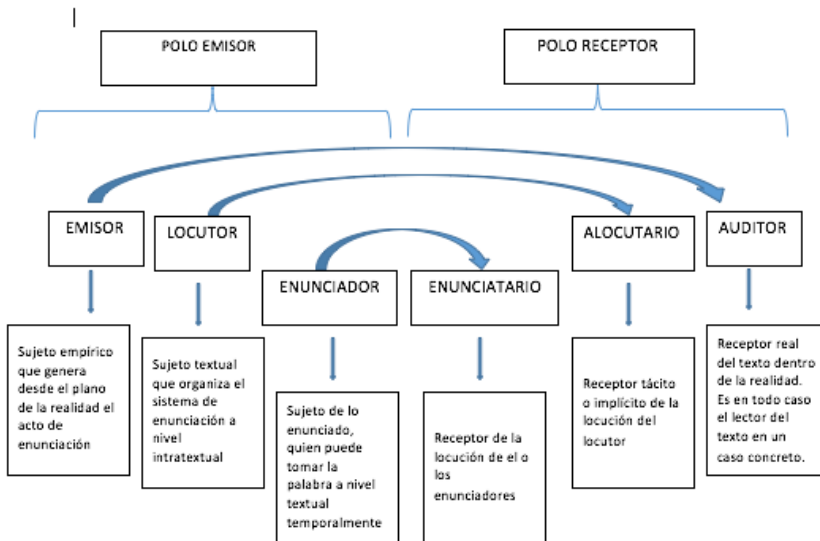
POLO EMISOR

POLO RECEPTOR

EMISOR

LOCUTOR

ENUNCIADOR

ENUNCIATARIO

ALOCUTARIO

AUDITOR

Sujeto empírico que genera desde el plano de la realidad el acto de enunciación

Sujeto textual que organiza el sistema de enunciación a nivel intratextual

Sujeto de lo enunciado, quien puede tomar la palabra a nivel textual temporalmente

Receptor de la locución de el o los enunciadores

Receptor tácito o implícito de la locución del locutor

Receptor real del texto dentro de la realidad. Es en todo caso el lector del texto en un caso concreto.